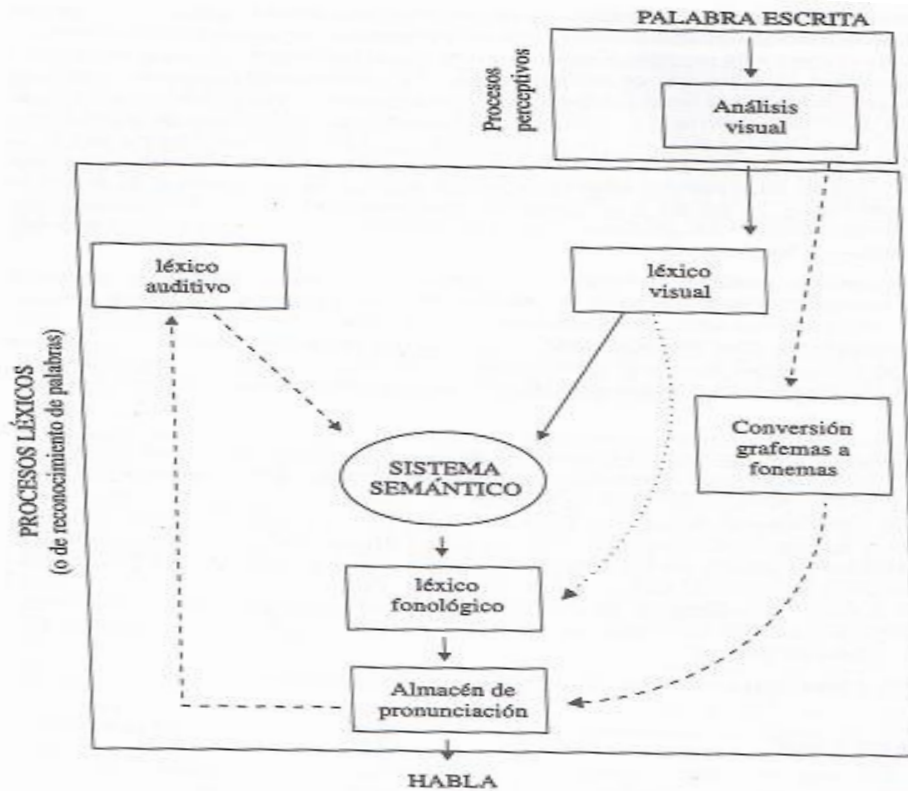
PALABRA ESCRITA

Procesos perceptivos

Análisis visual

PROCESOS LÉXICOS (o de reconocimiento de palabras)

léxico auditivo

léxico visual

Conversión grafemas a fonemas

SISTEMA SEMÁNTICO

léxico fonológico

Almacén de pronunciación

HABLA